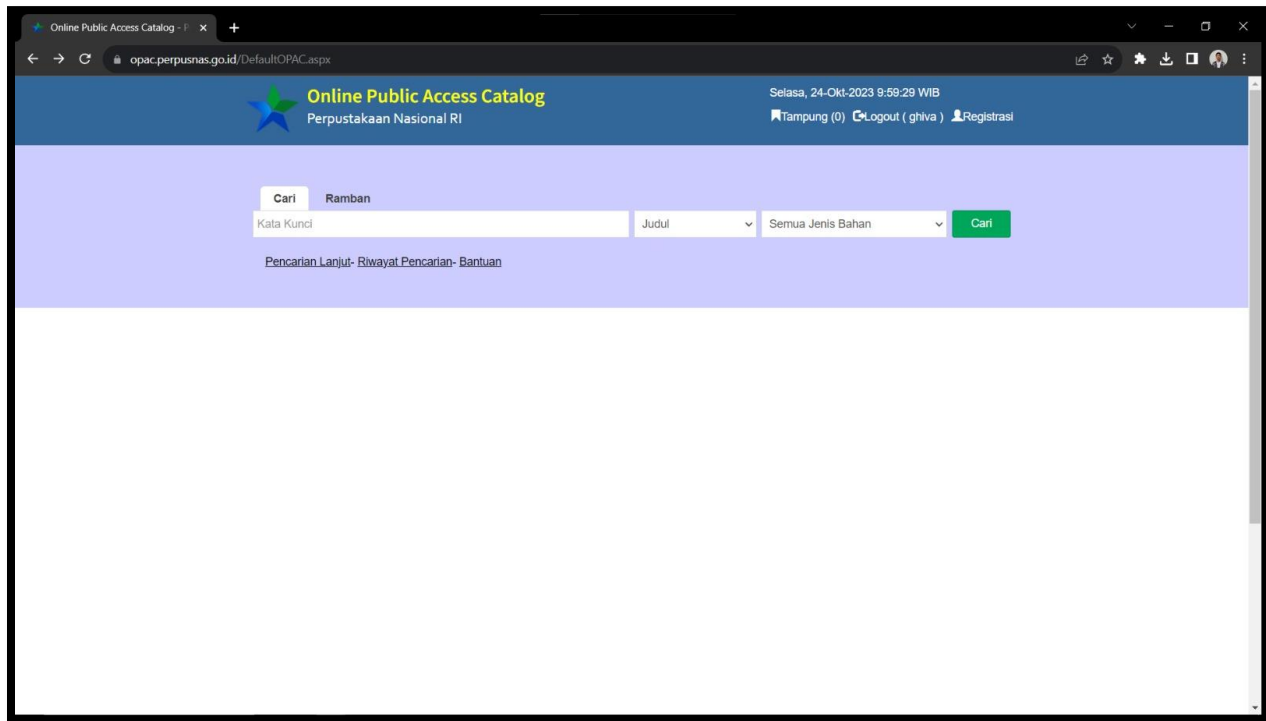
Online Public Access Catalog - P

opac.perpusnas.go.id/DefaultOPAC.aspx

Online Public Access Catalog
Perpustakaan Nasional RI

Selasa, 24-Okt-2023 9:59:29 WIB
Tampung (0) Logout ( ghiva ) Registrasi

Cari Ramban

Kata Kunci | Judul | Semua Jenis Bahan | Cari

Pencarian Lanjut- Riwayat Pencarian- Bantuan